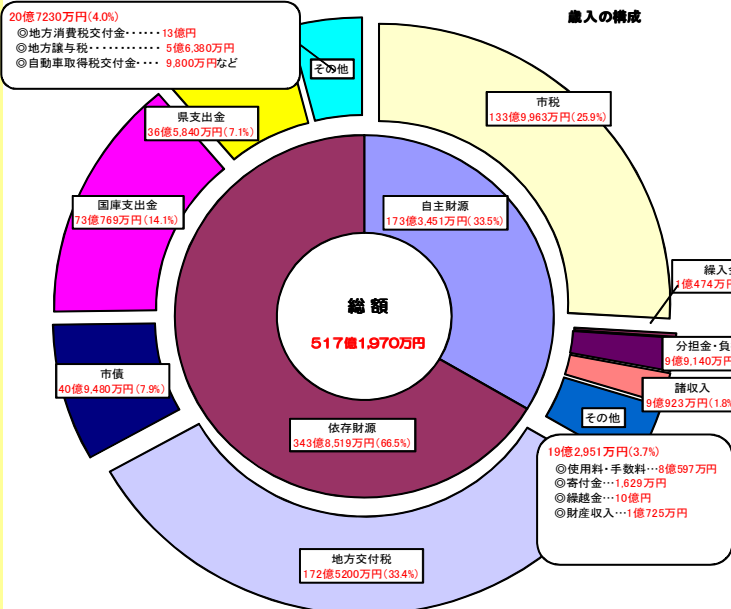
歳入の構成

20億7230万円(4.0%)
◎地方消費税交付金・・・・・・13億円
◎地方譲与税・・・・・・・・・・・5億6,380万円
◎自動車取得税交付金・・・・ 9,800万円など

その他

県支出金
36億5,840万円(7.1%)

市税
133億9,963万円(25.9%)

国庫支出金
73億769万円(14.1%)

自主財源
173億3,451万円(33.5%)

繰入金
1億474万円

総額
517億1,970万円

分担金・負
9億9,140万円

市債
40億9,480万円(7.9%)

諸収入
9億923万円(1.8%

その他

依存財源
343億8,519万円(66.5%)

19億2,951万円(3.7%)
◎使用料・手数料…8億597万円
◎寄付金…1,629万円
◎繰越金…10億円
◎財産収入…1億725万円

地方交付税
172億5200万円(33.4%)